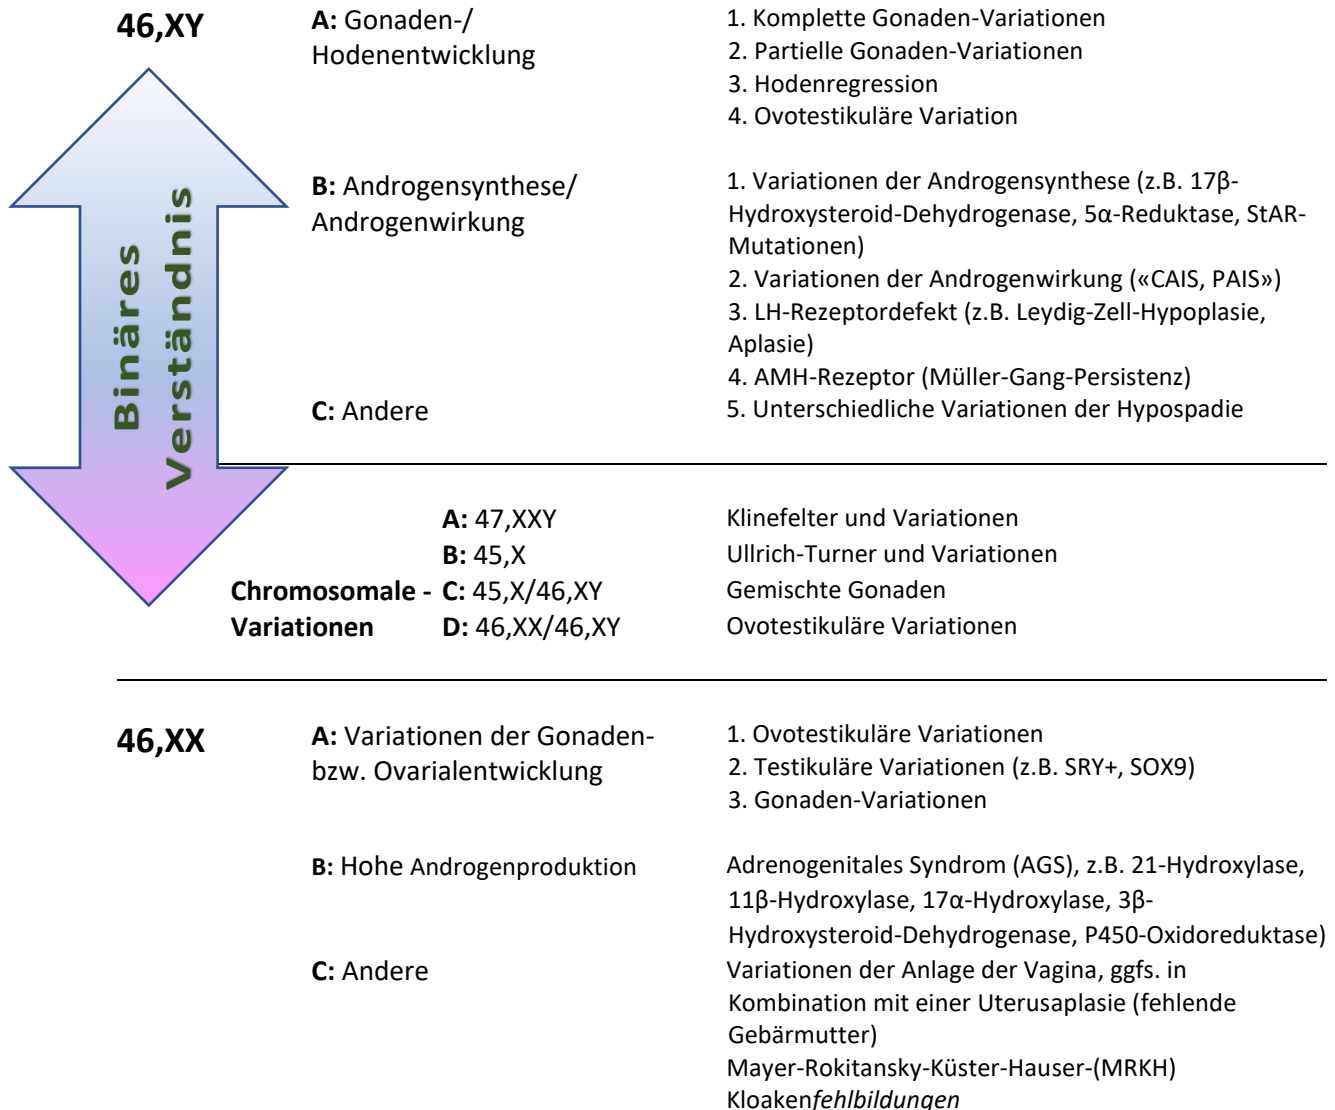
46,XY

Binäres Verständnis

A: Gonaden-/ Hodenentwicklung

1. Komplette Gonaden-Variationen
2. Partielle Gonaden-Variationen
3. Hodenregression
4. Ovotestikuläre Variation

B: Androgensynthese/ Androgenwirkung

1. Variationen der Androgensynthese (z.B. 17β-Hydroxysteroid-Dehydrogenase, 5α-Reduktase, StAR-Mutationen)
2. Variationen der Androgenwirkung («CAIS, PAIS»)
3. LH-Rezeptordefekt (z.B. Leydig-Zell-Hypoplasie, Aplasie)
4. AMH-Rezeptor (Müller-Gang-Persistenz)

C: Andere

5. Unterschiedliche Variationen der Hypospadie

Chromosomale - Variationen

A: 47,XXY — Klinefelter und Variationen
B: 45,X — Ullrich-Turner und Variationen
C: 45,X/46,XY — Gemischte Gonaden
D: 46,XX/46,XY — Ovotestikuläre Variationen

46,XX

A: Variationen der Gonaden- bzw. Ovarialentwicklung

1. Ovotestikuläre Variationen
2. Testikuläre Variationen (z.B. SRY+, SOX9)
3. Gonaden-Variationen

B: Hohe Androgenproduktion

Adrenogenitales Syndrom (AGS), z.B. 21-Hydroxylase, 11β-Hydroxylase, 17α-Hydroxylase, 3β-Hydroxysteroid-Dehydrogenase, P450-Oxidoreduktase)

C: Andere

Variationen der Anlage der Vagina, ggfs. in Kombination mit einer Uterusaplasie (fehlende Gebärmutter)
Mayer-Rokitansky-Küster-Hauser-(MRKH)
Kloakenfehlbildungen